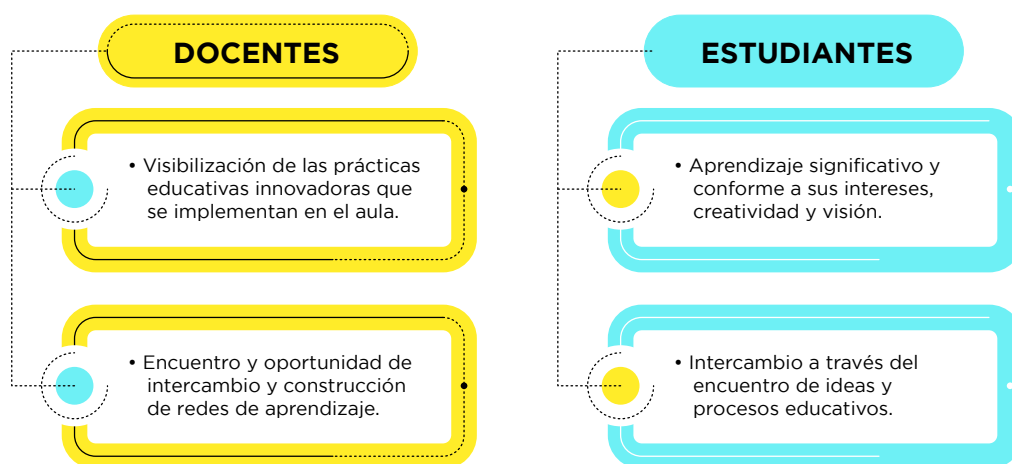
DOCENTES

• Visibilización de las prácticas educativas innovadoras que se implementan en el aula.

• Encuentro y oportunidad de intercambio y construcción de redes de aprendizaje.

ESTUDIANTES

• Aprendizaje significativo y conforme a sus intereses, creatividad y visión.

• Intercambio a través del encuentro de ideas y procesos educativos.